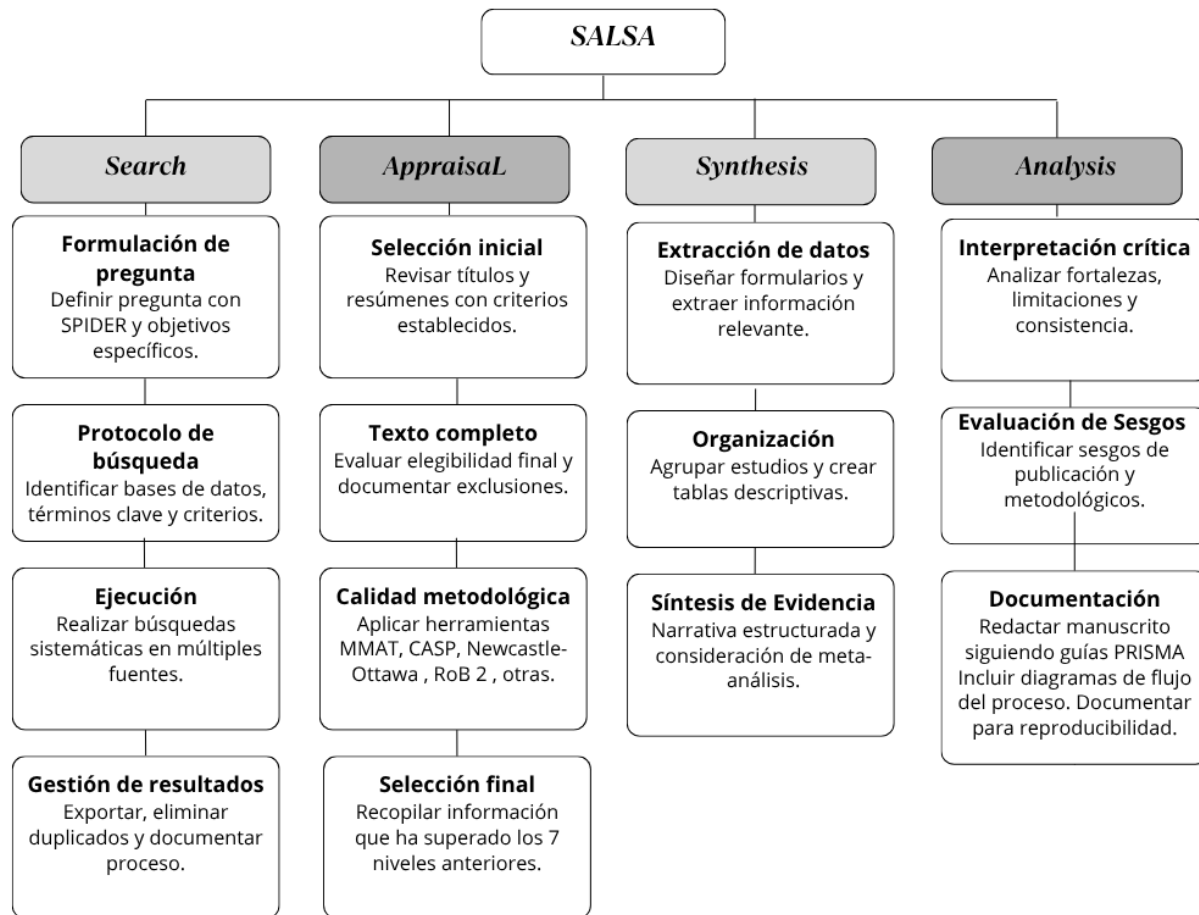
SALSA

Search

Formulación de pregunta
Definir pregunta con SPIDER y objetivos específicos.

Protocolo de búsqueda
Identificar bases de datos, términos clave y criterios.

Ejecución
Realizar búsquedas sistemáticas en múltiples fuentes.

Gestión de resultados
Exportar, eliminar duplicados y documentar proceso.

AppraisaL

Selección inicial
Revisar títulos y resúmenes con criterios establecidos.

Texto completo
Evaluar elegibilidad final y documentar exclusiones.

Calidad metodológica
Aplicar herramientas MMAT, CASP, Newcastle-Ottawa , RoB 2 , otras.

Selección final
Recopilar información que ha superado los 7 niveles anteriores.

Synthesis

Extracción de datos
Diseñar formularios y extraer información relevante.

Organización
Agrupar estudios y crear tablas descriptivas.

Síntesis de Evidencia
Narrativa estructurada y consideración de meta-análisis.

Analysis

Interpretación crítica
Analizar fortalezas, limitaciones y consistencia.

Evaluación de Sesgos
Identificar sesgos de publicación y metodológicos.

Documentación
Redactar manuscrito siguiendo guías PRISMA Incluir diagramas de flujo del proceso. Documentar para reproducibilidad.